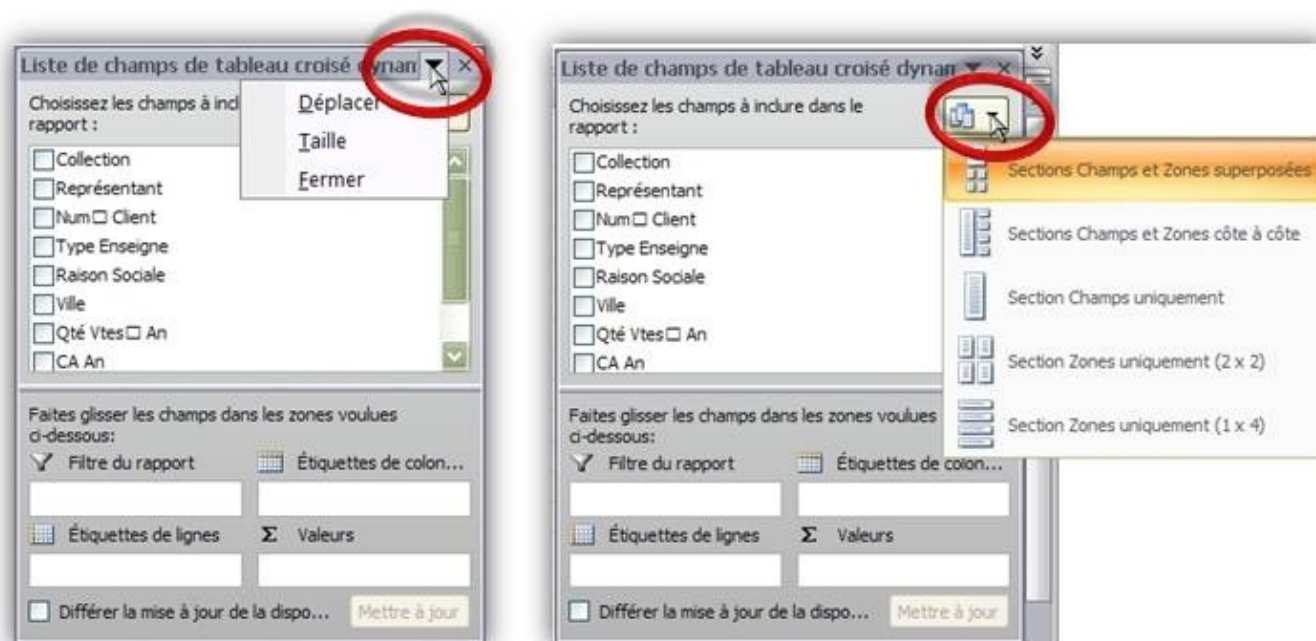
Liste de champs de tableau croisé dynan

Choisissez les champs à incl rapport :

Déplacer
Taille
Fermer

Collection
Représentant
Num□ Client
Type Enseigne
Raison Sociale
Ville
Qté Vtes□ An
CA An

Faites glisser les champs dans les zones voulues ci-dessous:

Filtre du rapport
Étiquettes de colon...
Étiquettes de lignes
Σ Valeurs

Différer la mise à jour de la dispo...
Mettre à jour

Liste de champs de tableau croisé dynan

Choisissez les champs à inclure dans le rapport :

Collection
Représentant
Num□ Client
Type Enseigne
Raison Sociale
Ville
Qté Vtes□ An
CA An

Sections Champs et Zones superposées
Sections Champs et Zones côte à côte
Section Champs uniquement
Section Zones uniquement (2 x 2)
Section Zones uniquement (1 x 4)

Faites glisser les champs dans les zones voulues ci-dessous:

Filtre du rapport
Étiquettes de colon...
Étiquettes de lignes
Σ Valeurs

Différer la mise à jour de la dispo...
Mettre à jour